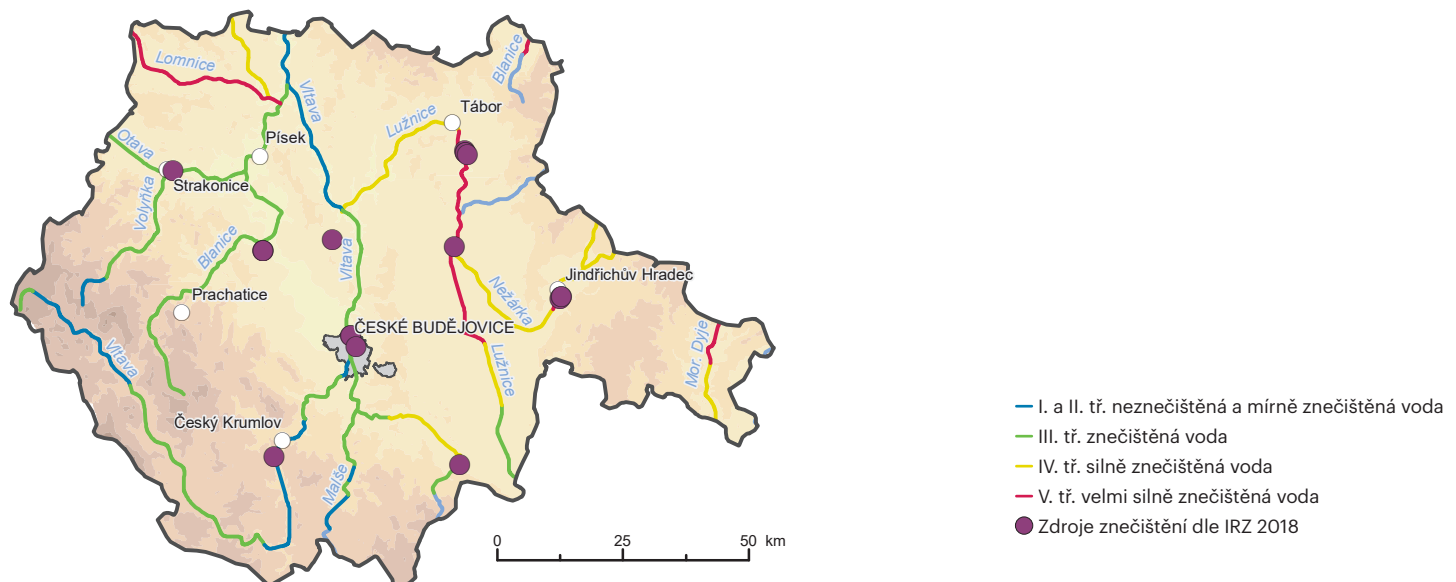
Lomnice
Vltava
Blanice
Tábor
Lužnice
Otava
Písek
Strakonice
Volyňka
Blanice
Vltava
Jindřichův Hradec
Nežárka
Prachatice
ČESKÉ BUDĚJOVICE
Vltava
Lužnice
Mor. Dyje
Český Krumlov
Malše
0
25
50 km

I. a II. tř. neznečištěná a mírně znečištěná voda
III. tř. znečištěná voda
IV. tř. silně znečištěná voda
V. tř. velmi silně znečištěná voda
Zdroje znečištění dle IRZ 2018